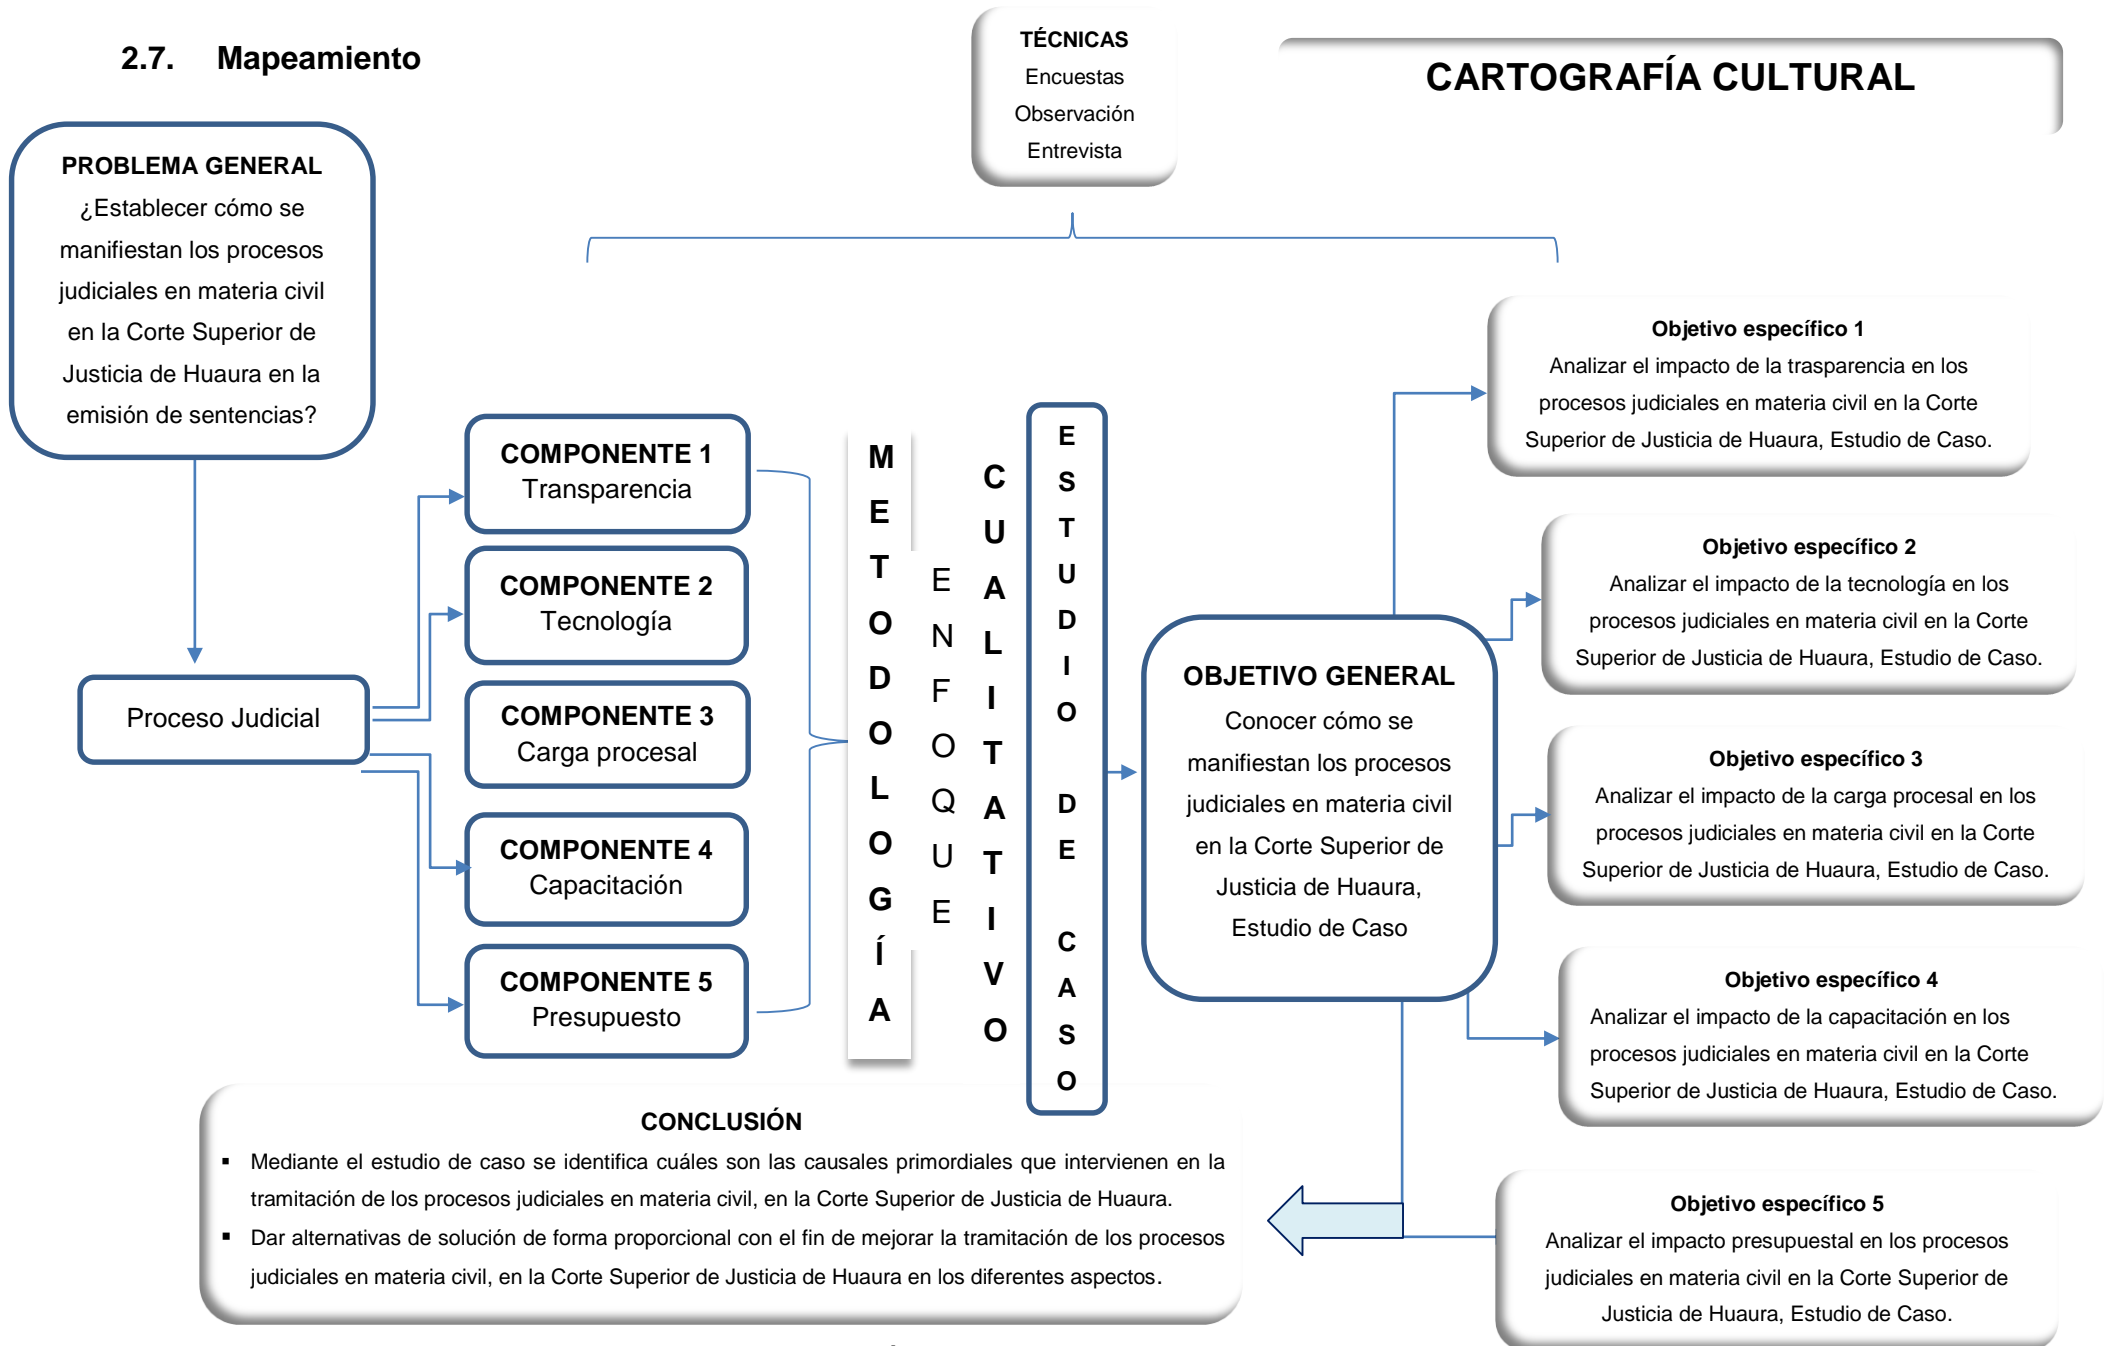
2.7. Mapeamiento

TÉCNICAS
Encuestas
Observación
Entrevista

CARTOGRAFÍA CULTURAL

PROBLEMA GENERAL
¿Establecer cómo se manifiestan los procesos judiciales en materia civil en la Corte Superior de Justicia de Huaura en la emisión de sentencias?

Proceso Judicial

COMPONENTE 1
Transparencia

COMPONENTE 2
Tecnología

COMPONENTE 3
Carga procesal

COMPONENTE 4
Capacitación

COMPONENTE 5
Presupuesto

METODOLOGÍA

ENFOQUE

CUALITATIVO

ESTUDIO DE CASO

OBJETIVO GENERAL
Conocer cómo se manifiestan los procesos judiciales en materia civil en la Corte Superior de Justicia de Huaura, Estudio de Caso

Objetivo específico 1
Analizar el impacto de la trasparencia en los procesos judiciales en materia civil en la Corte Superior de Justicia de Huaura, Estudio de Caso.

Objetivo específico 2
Analizar el impacto de la tecnología en los procesos judiciales en materia civil en la Corte Superior de Justicia de Huaura, Estudio de Caso.

Objetivo específico 3
Analizar el impacto de la carga procesal en los procesos judiciales en materia civil en la Corte Superior de Justicia de Huaura, Estudio de Caso.

Objetivo específico 4
Analizar el impacto de la capacitación en los procesos judiciales en materia civil en la Corte Superior de Justicia de Huaura, Estudio de Caso.

Objetivo específico 5
Analizar el impacto presupuestal en los procesos judiciales en materia civil en la Corte Superior de Justicia de Huaura, Estudio de Caso.

CONCLUSIÓN
▪ Mediante el estudio de caso se identifica cuáles son las causales primordiales que intervienen en la tramitación de los procesos judiciales en materia civil, en la Corte Superior de Justicia de Huaura.
▪ Dar alternativas de solución de forma proporcional con el fin de mejorar la tramitación de los procesos judiciales en materia civil, en la Corte Superior de Justicia de Huaura en los diferentes aspectos.